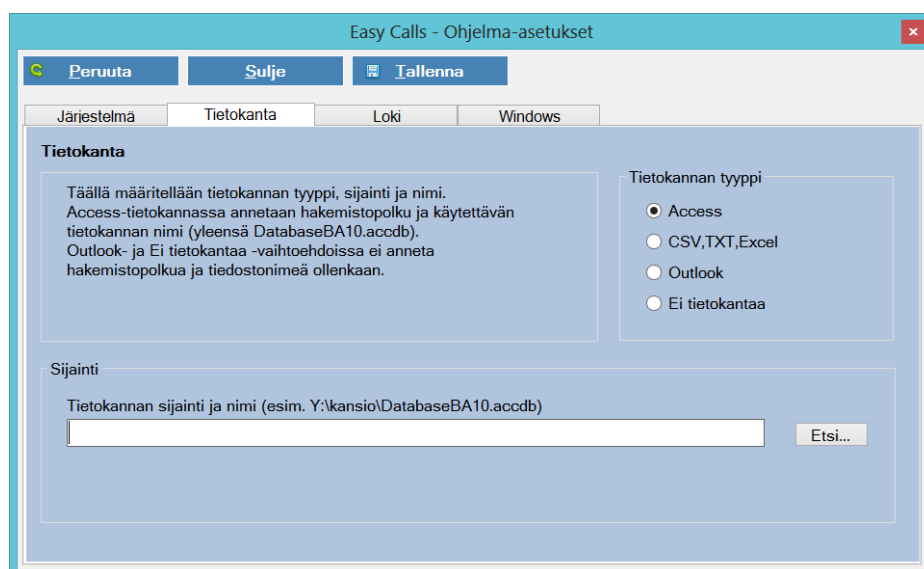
Easy Calls - Ohjelma-asetukset

Peruuta
Sulje
Tallenna

Järjestelmä
Tietokanta
Loki
Windows

Tietokanta

Täällä määritellään tietokannan tyyppi, sijainti ja nimi. Access-tietokannassa annetaan hakemistopolku ja käytettävän tietokannan nimi (yleensä DatabaseBA10.accdb). Outlook- ja Ei tietokantaa -vaihtoehdoissa ei anneta hakemistopolkua ja tiedostonimeä ollenkaan.

Tietokannan tyyppi
Access
CSV,TXT,Excel
Outlook
Ei tietokantaa

Sijainti
Tietokannan sijainti ja nimi (esim. Y:\kansio\DatabaseBA10.accdb)
Etsi...